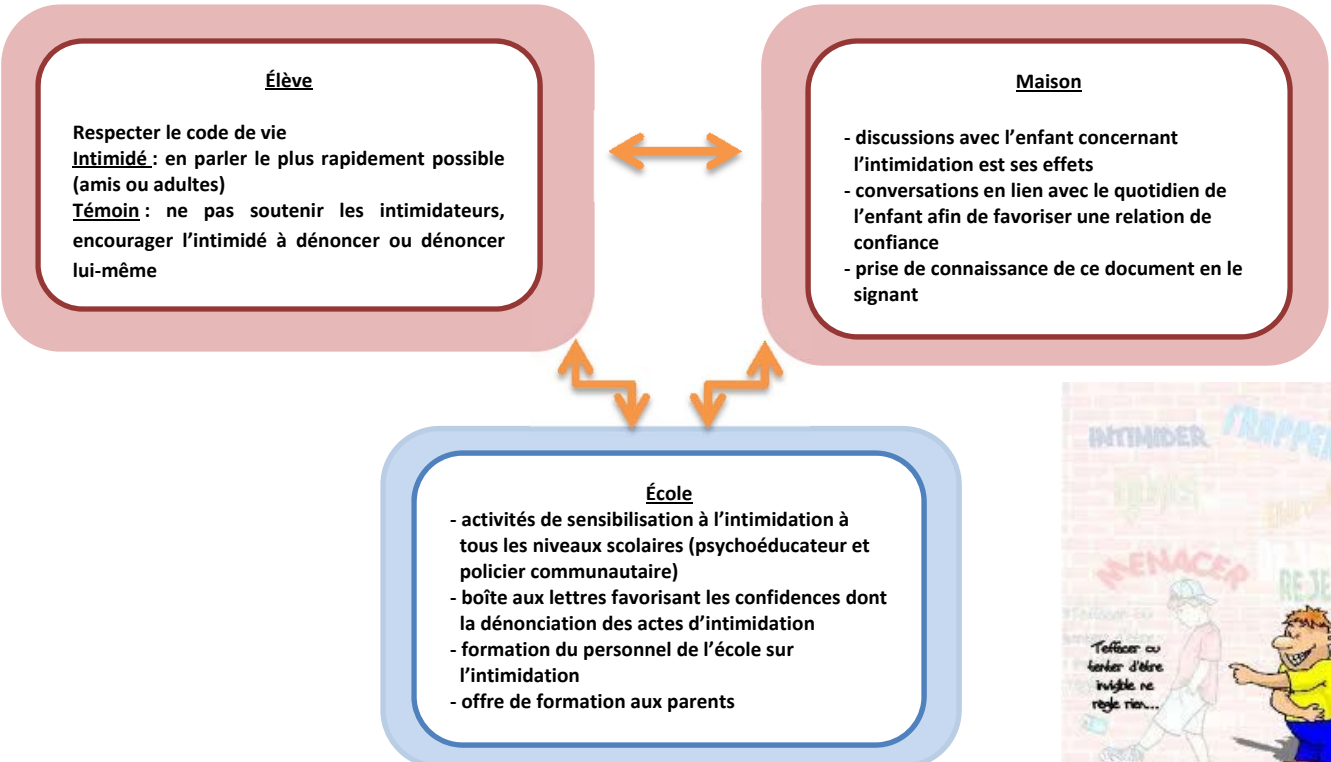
Élève

Respecter le code de vie
Intimidé : en parler le plus rapidement possible (amis ou adultes)
Témoin : ne pas soutenir les intimidateurs, encourager l'intimidé à dénoncer ou dénoncer lui-même

Maison

- discussions avec l'enfant concernant l'intimidation est ses effets
- conversations en lien avec le quotidien de l'enfant afin de favoriser une relation de confiance
- prise de connaissance de ce document en le signant

École
- activités de sensibilisation à l'intimidation à tous les niveaux scolaires (psychoéducateur et policier communautaire)
- boîte aux lettres favorisant les confidences dont la dénonciation des actes d'intimidation
- formation du personnel de l'école sur l'intimidation
- offre de formation aux parents

INTIMIDER
FRAPPER
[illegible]
MENACER
REJE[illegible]
T'effacer ou tenter d'être invisible ne règle rien...